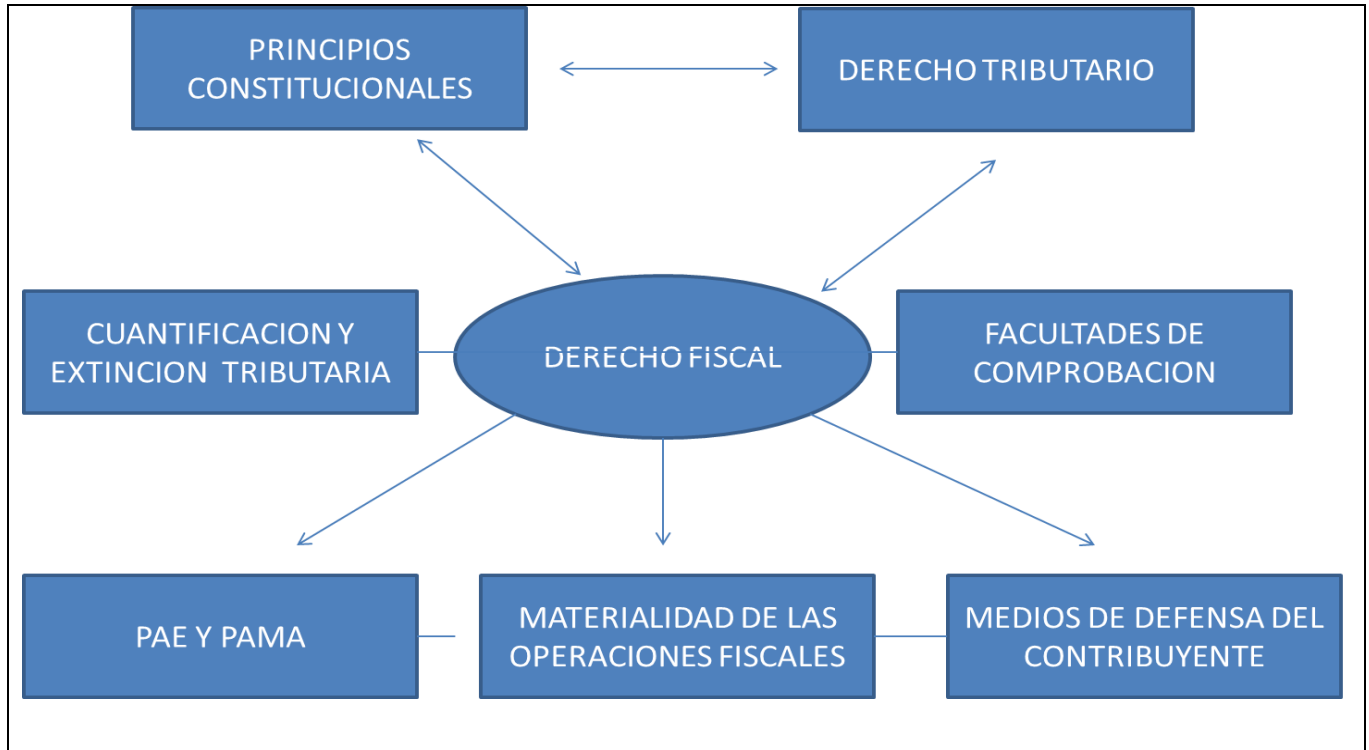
PRINCIPIOS CONSTITUCIONALES

DERECHO TRIBUTARIO

CUANTIFICACION Y EXTINCION TRIBUTARIA

DERECHO FISCAL

FACULTADES DE COMPROBACION

PAE Y PAMA

MATERIALIDAD DE LAS OPERACIONES FISCALES

MEDIOS DE DEFENSA DEL CONTRIBUYENTE